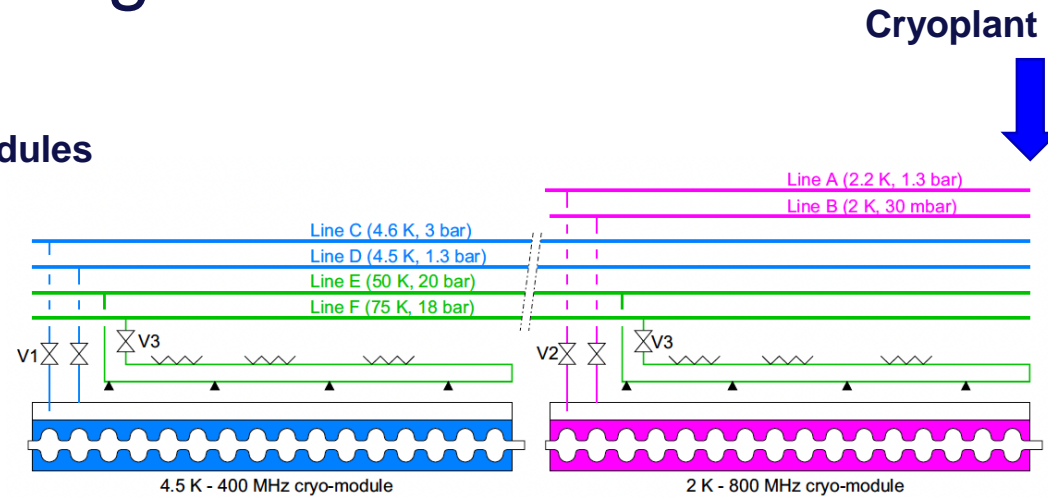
Cryoplant

dules

Line A (2.2 K, 1.3 bar)
Line B (2 K, 30 mbar)
Line C (4.6 K, 3 bar)
Line D (4.5 K, 1.3 bar)
Line E (50 K, 20 bar)
Line F (75 K, 18 bar)

V1
V3
V2
V3

4.5 K - 400 MHz cryo-module
2 K - 800 MHz cryo-module